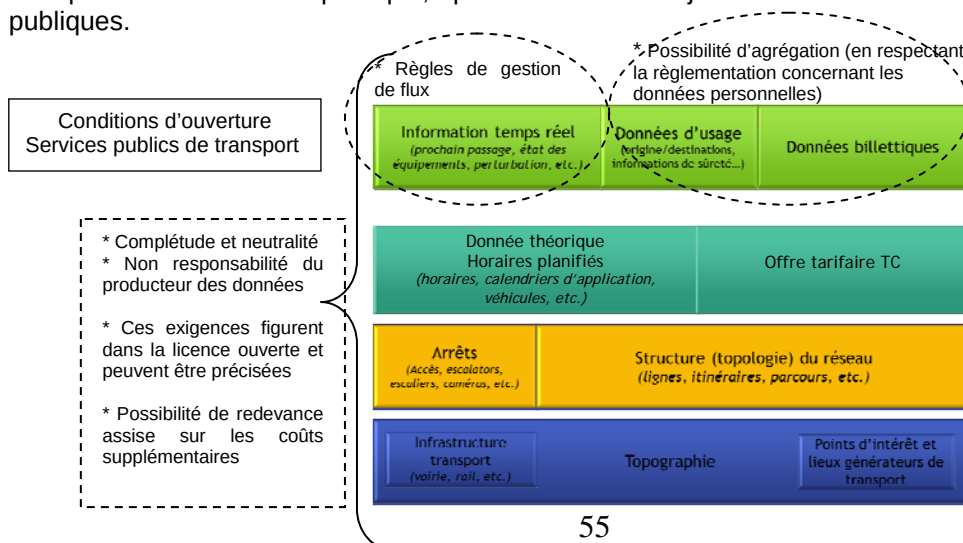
publiques.

Conditions d'ouverture
Services publics de transport

* Règles de gestion de flux

* Possibilité d'agrégation (en respectant la règlementation concernant les données personnelles)

Information temps réel (prochain passage, état des équipements, perturbation, etc.)

Données d'usage (origine/destinations, informations de sûreté…)

Données billettiques

* Complétude et neutralité
* Non responsabilité du producteur des données

* Ces exigences figurent dans la licence ouverte et peuvent être précisées

* Possibilité de redevance assise sur les coûts supplémentaires

Donnée théorique
Horaires planifiés
(horaires, calendriers d'application, véhicules, etc.)

Offre tarifaire TC

Arrêts
(Accès, escalators, escaliers, caméras, etc.)

Structure (topologie) du réseau
(lignes, itinéraires, parcours, etc.)

Infrastructure transport
(voirie, rail, etc.)

Topographie

Points d'intérêt et lieux générateurs de transport

55